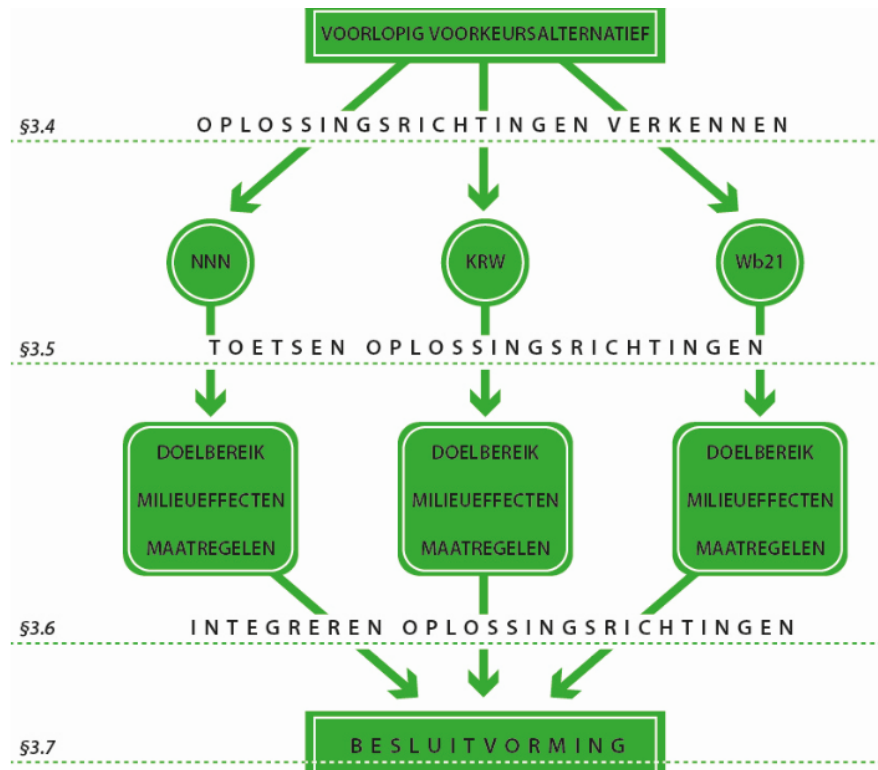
VOORLOPIG VOORKEURSALTERNATIEF

§3.4 OPLOSSINGSRICHTINGEN VERKENNEN

NNN

KRW

Wb21

§3.5 TOETSEN OPLOSSINGSRICHTINGEN

DOELBEREIK
MILIEUEFFECTEN
MAATREGELEN

DOELBEREIK
MILIEUEFFECTEN
MAATREGELEN

DOELBEREIK
MILIEUEFFECTEN
MAATREGELEN

§3.6 INTEGREREN OPLOSSINGSRICHTINGEN

§3.7 BESLUITVORMING